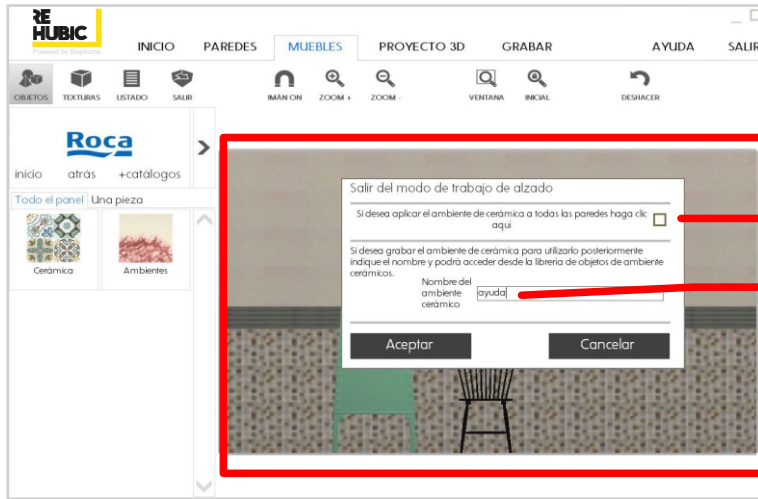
RE HUBIC
Powered by Biophone

INICIO PAREDES MUEBLES PROYECTO 3D GRABAR AYUDA SALIR

OBJETOS TEXTURAS LISTADO SALIR IMAN ON ZOOM + ZOOM - VENTANA INICIAL DESHACER

Roca
inicio atrás +catálogos

Todo el panel Una pieza

Cerámica Ambientes

Salir del modo de trabajo de alzado

Si desea aplicar el ambiente de cerámica a todas las paredes haga clic aquí

Si desea grabar el ambiente de cerámica para utilizarlo posteriormente indique el nombre y podrá acceder desde la librería de objetos de ambiente cerámicos.

Nombre del ambiente cerámico ayuda

Aceptar Cancelar